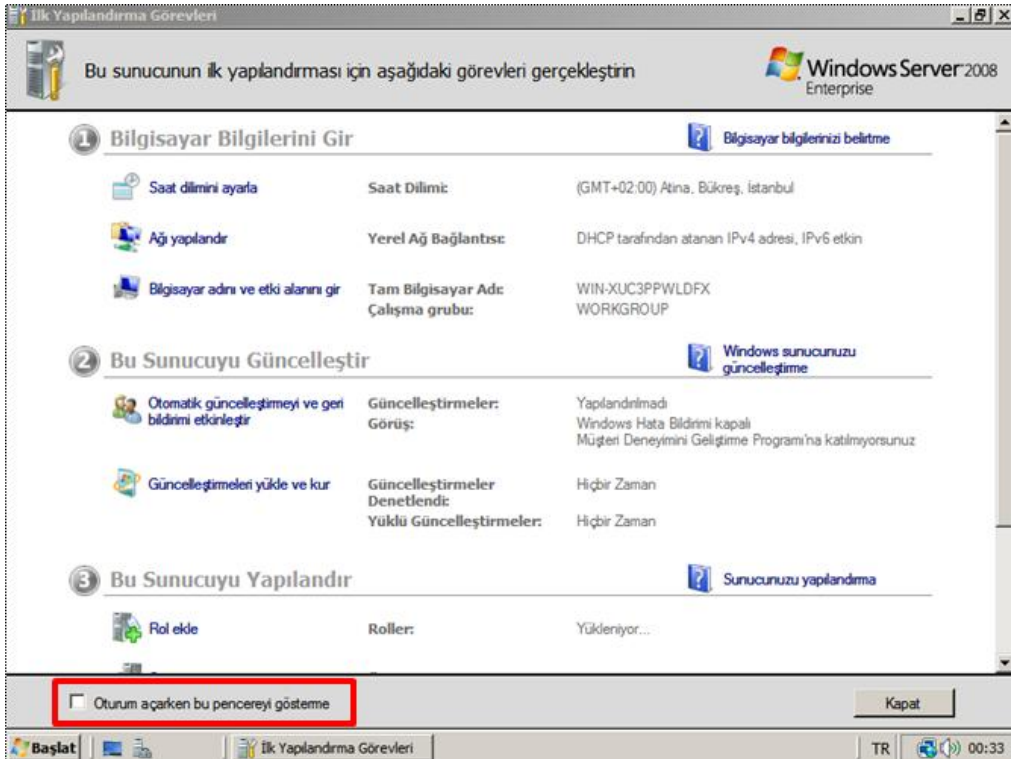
İlk Yapılandırma Görevleri

Bu sunucunun ilk yapılandırması için aşağıdaki görevleri gerçekleştirin

Windows Server 2008 Enterprise

1 Bilgisayar Bilgilerini Gir

Bilgisayar bilgilerinizi belirtme

Saat dilimini ayarla

Saat Dilimi: (GMT+02:00) Atina, Bükreş, İstanbul

Ağı yapılandır

Yerel Ağ Bağlantısı: DHCP tarafından atanan IPv4 adresi, IPv6 etkin

Bilgisayar adını ve etki alanını gir

Tam Bilgisayar Adı: WIN-XUC3PPWLDFX

Çalışma grubu: WORKGROUP

2 Bu Sunucuyu Güncelleştir

Windows sunucunuzu güncelleştirme

Otomatik güncelleştirmeyi ve geri bildirimi etkinleştir

Güncelleştirmeler: Yapılandırılmadı

Görüş: Windows Hata Bildirimi kapalı
Müşteri Deneyimini Geliştirme Programı'na katılmıyorsunuz

Güncelleştirmeleri yükle ve kur

Güncelleştirmeler Denetlendi: Hiçbir Zaman

Yüklü Güncelleştirmeler: Hiçbir Zaman

3 Bu Sunucuyu Yapılandır

Sunucunuzu yapılandırma

Rol ekle

Roller: Yükleniyor...

Oturum açarken bu pencereyi gösterme

Kapat

Başlat

İlk Yapılandırma Görevleri

TR 00:33